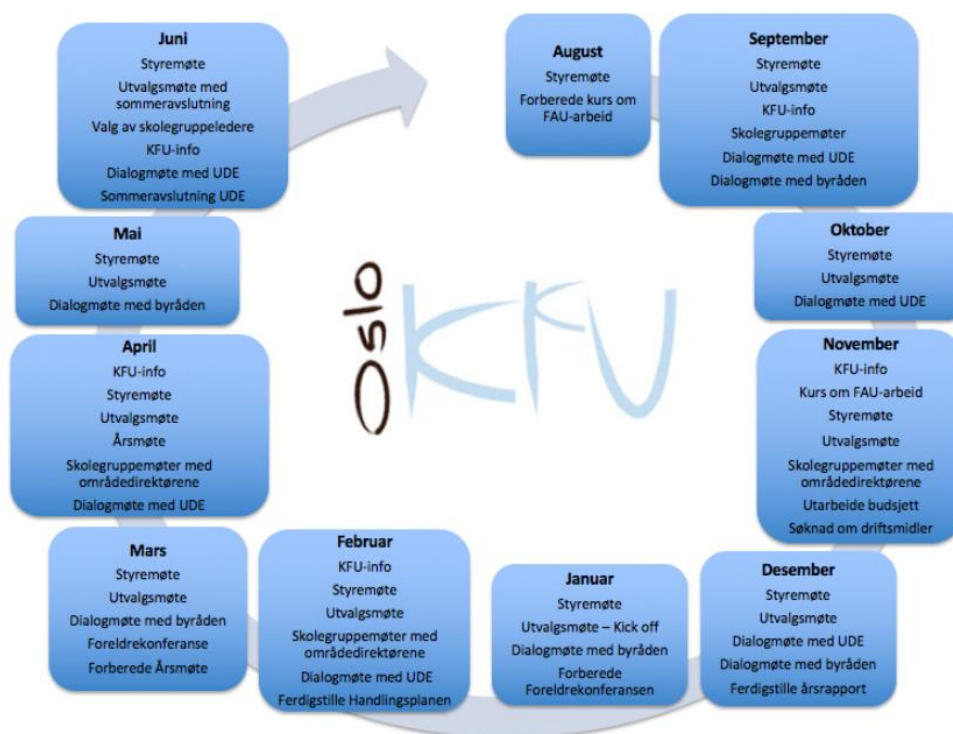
Juni
Styremøte
Utvalgsmøte med sommeravslutning
Valg av skolegruppeledere
KFU-info
Dialogmøte med UDE
Sommeravslutning UDE

August
Styremøte
Forberede kurs om FAU-arbeid

September
Styremøte
Utvalgsmøte
KFU-info
Skolegruppemøter
Dialogmøte med UDE
Dialogmøte med byråden

Oktober
Styremøte
Utvalgsmøte
Dialogmøte med UDE

November
KFU-info
Kurs om FAU-arbeid
Styremøte
Utvalgsmøte
Skolegruppemøter med områdedirektørene
Utarbeide budsjett
Søknad om driftsmidler

Desember
Styremøte
Utvalgsmøte
Dialogmøte med UDE
Dialogmøte med byråden
Ferdigstille årsrapport

Januar
Styremøte
Utvalgsmøte – Kick off
Dialogmøte med byråden
Forberede Foreldrekonferansen

Februar
KFU-info
Styremøte
Utvalgsmøte
Skolegruppemøter med områdedirektørene
Dialogmøte med UDE
Ferdigstille Handlingsplanen

Mars
Styremøte
Utvalgsmøte
Dialogmøte med byråden
Foreldrekonferanse
Forberede Årsmøte

April
KFU-info
Styremøte
Utvalgsmøte
Årsmøte
Skolegruppemøter med områdedirektørene
Dialogmøte med UDE

Mai
Styremøte
Utvalgsmøte
Dialogmøte med byråden

Oslo KFU